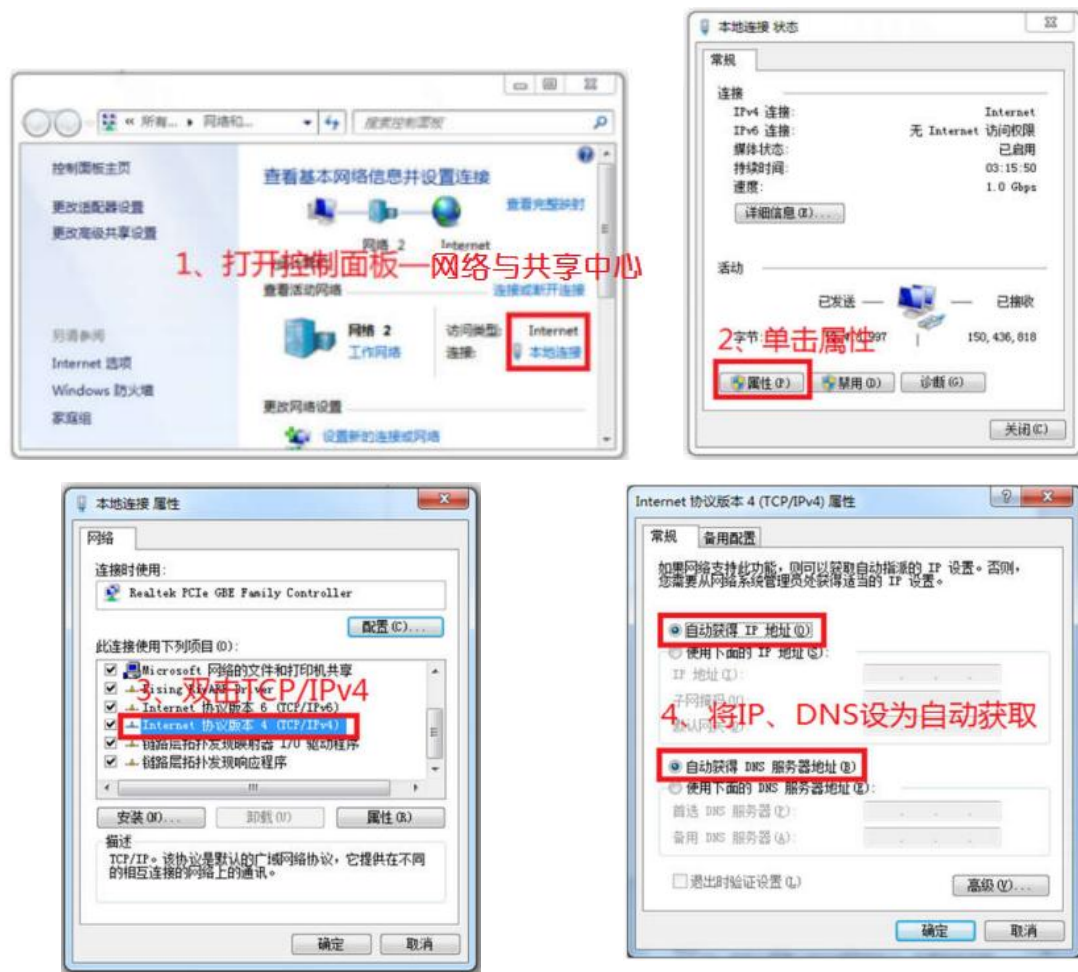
« 所有... ▸ 网络和... 搜索控制面板

控制面板主页
更改适配器设置
更改高级共享设置

查看基本网络信息并设置连接
查看完整映射
网络 2 Internet
1、打开控制面板—网络与共享中心
查看活动网络 连接或断开连接
网络 2
工作网络
访问类型: Internet
连接: 本地连接

另请参阅
Internet 选项
Windows 防火墙
家庭组
更改网络设置
设置新的连接或网络

本地连接 状态
常规
连接
IPv4 连接: Internet
IPv6 连接: 无 Internet 访问权限
媒体状态: 已启用
持续时间: 03:15:50
速度: 1.0 Gbps
详细信息(E)...
活动
已发送 — — 已接收
字节: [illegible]997 | 150, 436, 818
2、单击属性
属性(P) 禁用(D) 诊断(G)
关闭(C)

本地连接 属性
网络
连接时使用:
Realtek PCIe GBE Family Controller
配置(C)...
此连接使用下列项目(O):
Microsoft 网络的文件和打印机共享
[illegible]
Internet 协议版本 6 (TCP/IPv6)
3、双击TCP/IPv4
Internet 协议版本 4 (TCP/IPv4)
链路层拓扑发现映射器 I/O 驱动程序
链路层拓扑发现响应程序
安装(N)... 卸载(U) 属性(R)
描述
TCP/IP。该协议是默认的广域网络协议，它提供在不同的相互连接的网络上的通讯。
确定 取消

Internet 协议版本 4 (TCP/IPv4) 属性
常规 备用配置
如果网络支持此功能，则可以获取自动指派的 IP 设置。否则，您需要从网络系统管理员处获得适当的 IP 设置。
自动获得 IP 地址(O)
使用下面的 IP 地址(S):
IP 地址(I):
子网掩码(U):
默认网关(D):
4、将IP、DNS设为自动获取
自动获得 DNS 服务器地址(B)
使用下面的 DNS 服务器地址(E):
首选 DNS 服务器(P):
备用 DNS 服务器(A):
退出时验证设置(L)
高级(V)...
确定 取消